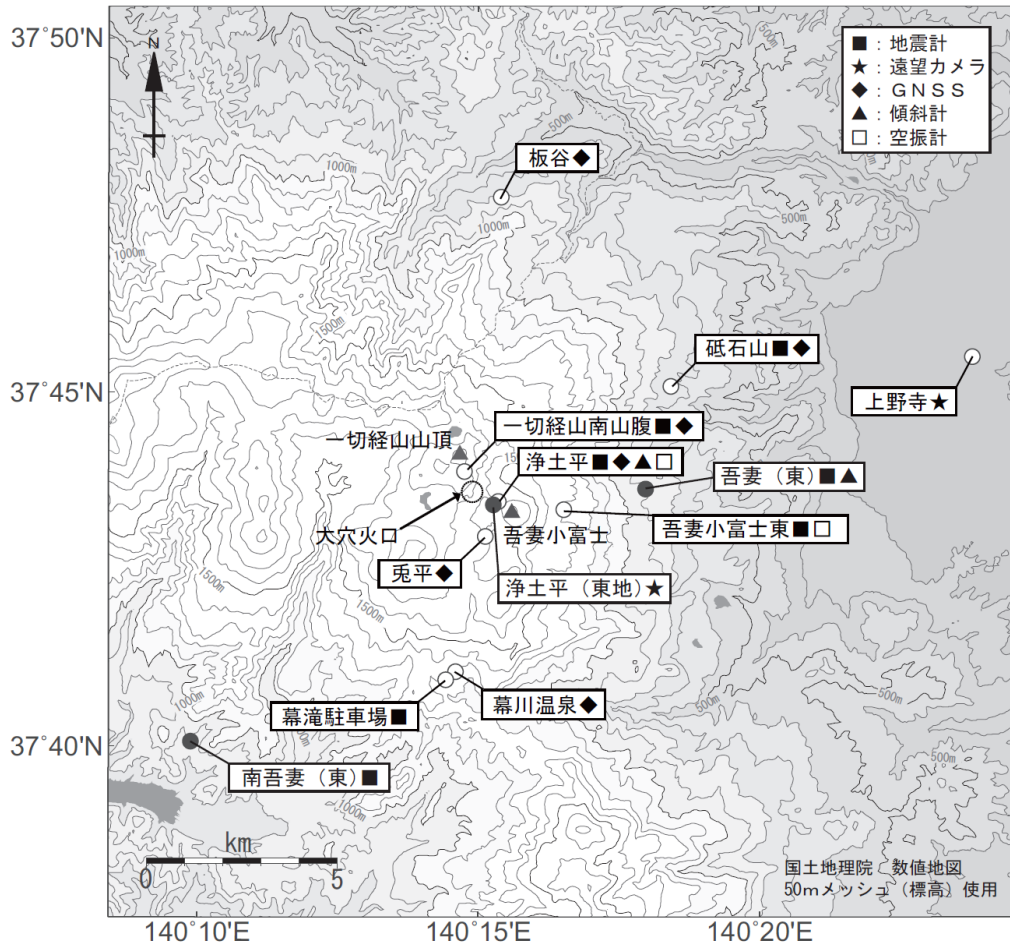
37°50'N
N
■：地震計
★：遠望カメラ
◆：ＧＮＳＳ
▲：傾斜計
□：空振計
板谷◆
500m
1000m
1000m
1000m
500m
500m
砥石山■◆
37°45'N
上野寺★
一切経山南山腹■◆
一切経山山頂
浄土平■◆▲□
吾妻（東）■▲
大穴火口
吾妻小富士
吾妻小富士東■□
兎平◆
浄土平（東地）★
1500m
1500m
幕川温泉◆
幕滝駐車場■
1000m
500m
500m
37°40'N
南吾妻（東）■
km
0
5
国土地理院　数値地図
50mメッシュ（標高）使用
140°10'E
140°15'E
140°20'E